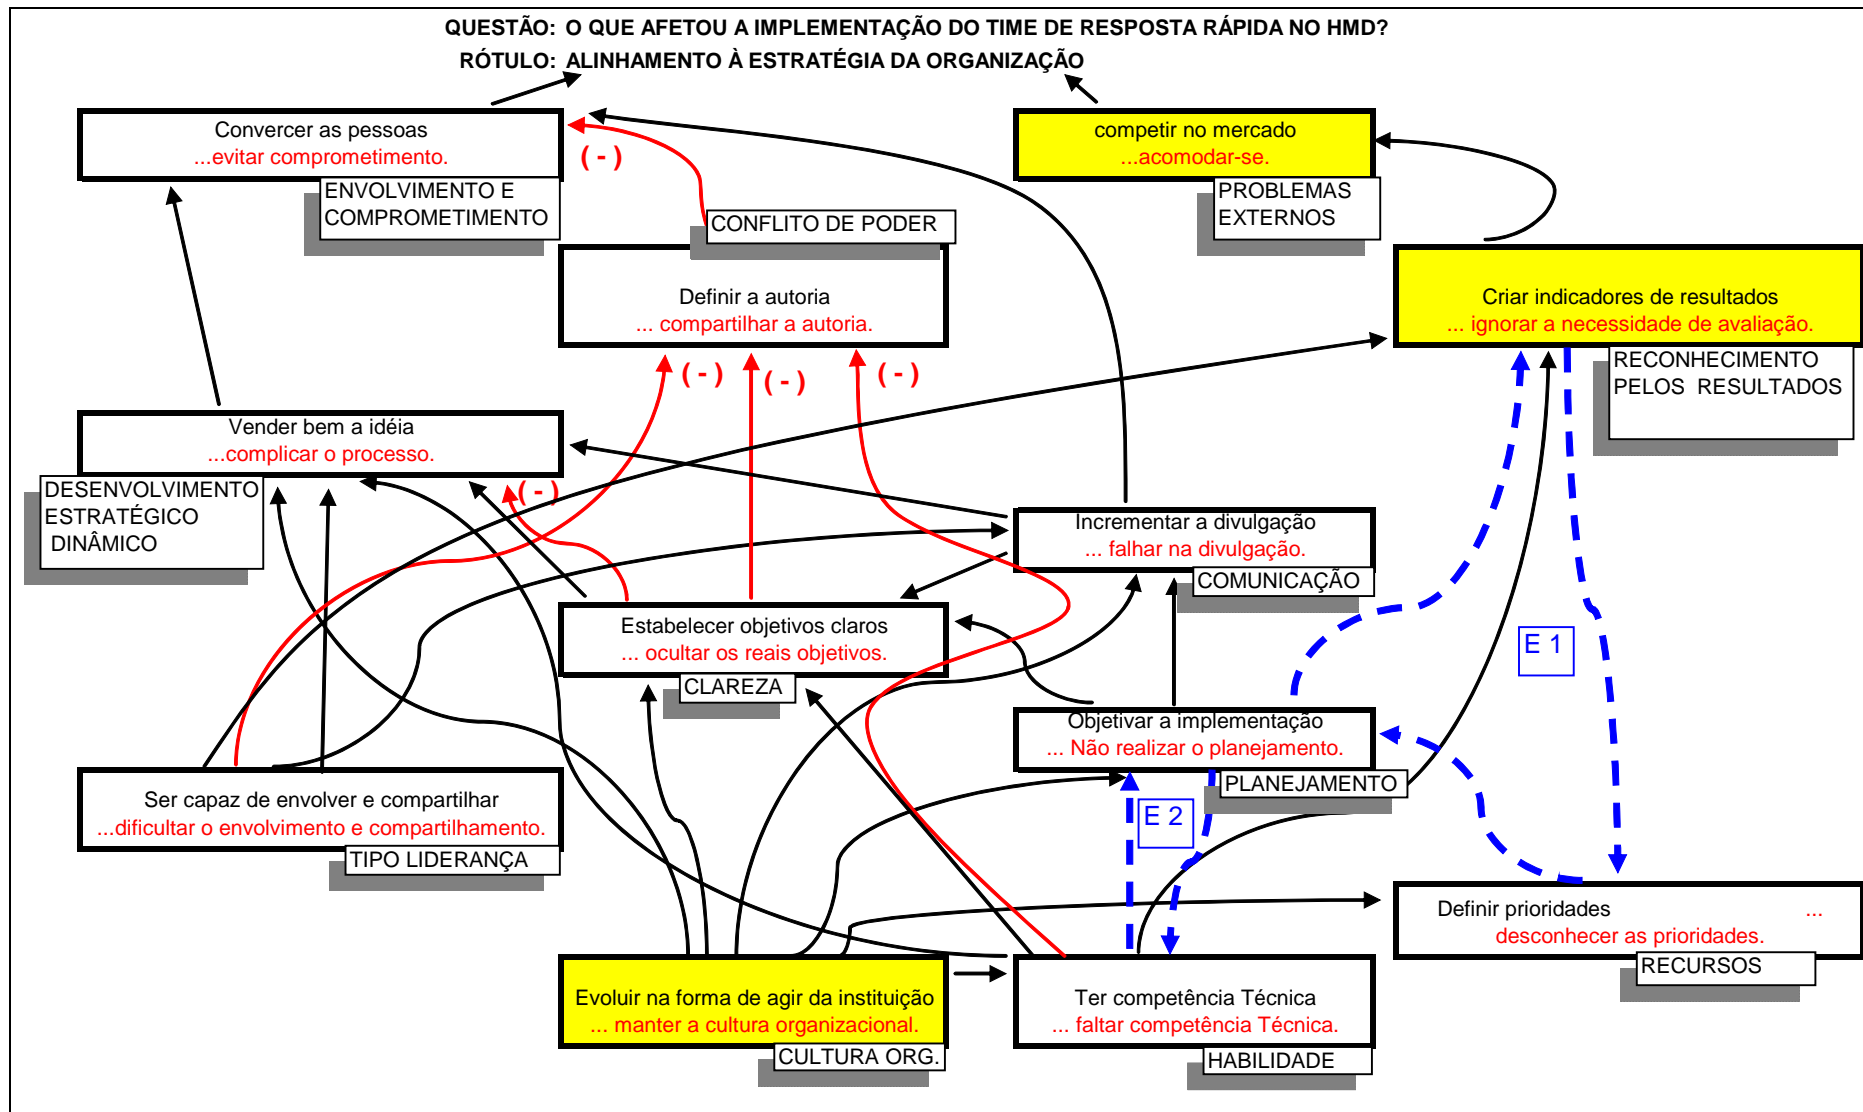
QUESTÃO: O QUE AFETOU A IMPLEMENTAÇÃO DO TIME DE RESPOSTA RÁPIDA NO HMD?
RÓTULO: ALINHAMENTO À ESTRATÉGIA DA ORGANIZAÇÃO

Convercer as pessoas
...evitar comprometimento.
ENVOLVIMENTO E COMPROMETIMENTO

( - )

CONFLITO DE PODER

competir no mercado
...acomodar-se.
PROBLEMAS EXTERNOS

Definir a autoria
... compartilhar a autoria.

Criar indicadores de resultados
... ignorar a necessidade de avaliação.
RECONHECIMENTO PELOS RESULTADOS

( - )
( - )
( - )

Vender bem a idéia
...complicar o processo.
DESENVOLVIMENTO ESTRATÉGICO DINÂMICO

( - )

Incrementar a divulgação
... falhar na divulgação.
COMUNICAÇÃO

Estabelecer objetivos claros
... ocultar os reais objetivos.
CLAREZA

E 1

Objetivar a implementação
... Não realizar o planejamento.
PLANEJAMENTO

Ser capaz de envolver e compartilhar
...dificultar o envolvimento e compartilhamento.
TIPO LIDERANÇA

E 2

Definir prioridades ...
desconhecer as prioridades.
RECURSOS

Evoluir na forma de agir da instituição
... manter a cultura organizacional.
CULTURA ORG.

Ter competência Técnica
... faltar competência Técnica.
HABILIDADE